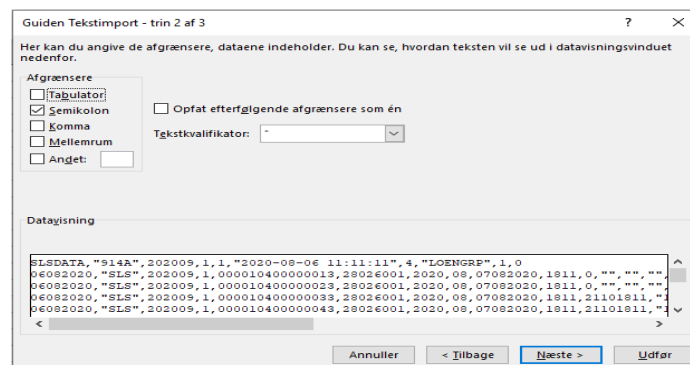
Guiden Tekstimport - trin 2 af 3

?

×

Her kan du angive de afgrænsere, dataene indeholder. Du kan se, hvordan teksten vil se ud i datavisningsvinduet nedenfor.

Afgrænsere

Tabulator

Semikolon

Komma

Mellemrum

Andet:

Opfat efterfølgende afgrænsere som én

Tekstkvalifikator: "

Datavisning

SLSDATA,"914A",202009,1,1,"2020-08-06 11:11:11",4,"LOENGRP",1,0
06082020,"SLS",202009,1,000010400000013,28026001,2020,08,07082020,1811,0,"","",
06082020,"SLS",202009,1,000010400000023,28026001,2020,08,07082020,1811,0,"","",
06082020,"SLS",202009,1,000010400000033,28026001,2020,08,07082020,1811,21101811,"
06082020,"SLS",202009,1,000010400000043,28026001,2020,08,07082020,1811,21101811,"

Annuller

< Tilbage

Næste >

Udfør